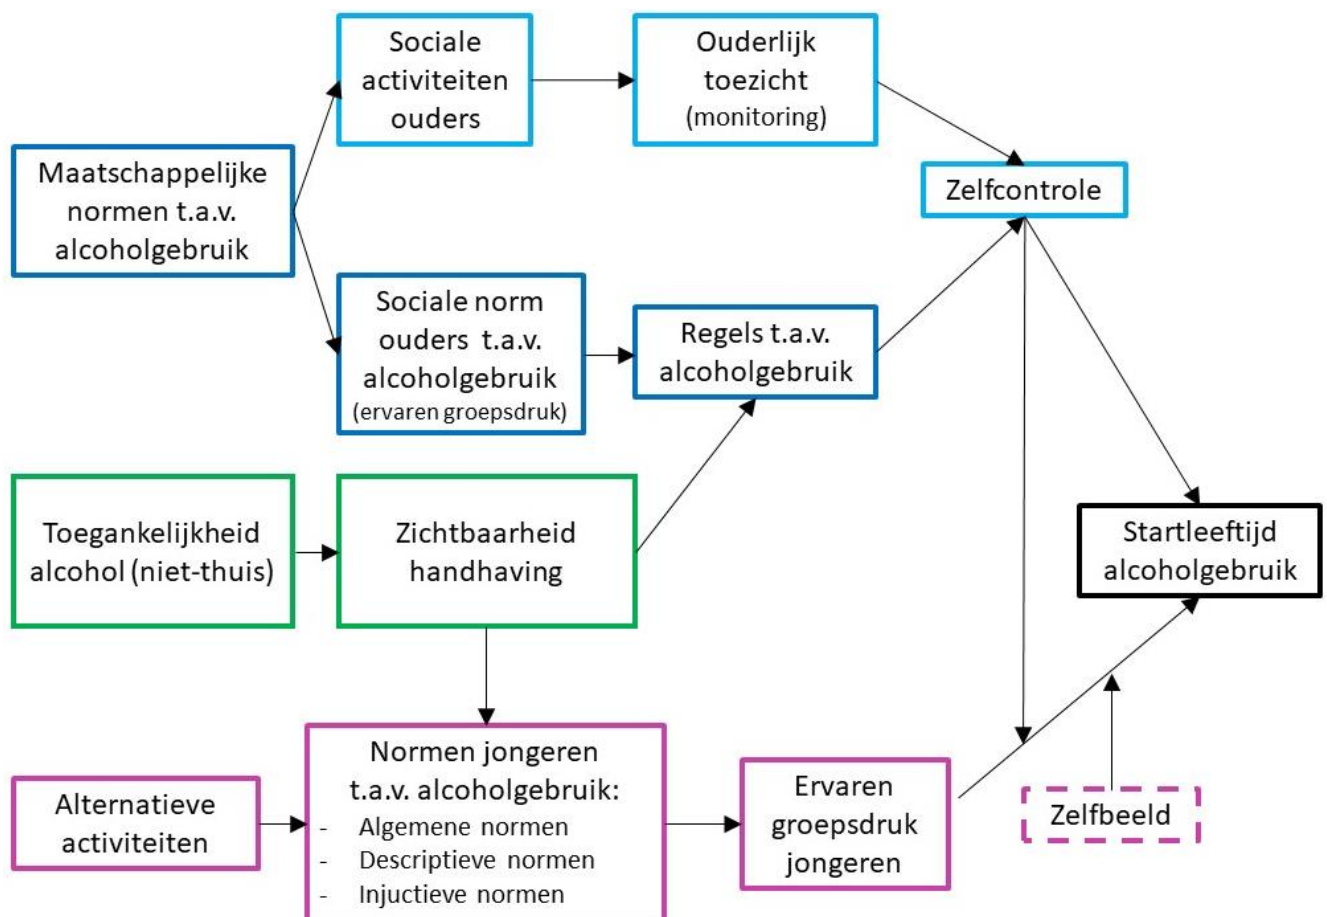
Sociale activiteiten ouders

Ouderlijk toezicht (monitoring)

Maatschappelijke normen t.a.v. alcoholgebruik

Zelfcontrole

Sociale norm ouders t.a.v. alcoholgebruik (ervaren groepsdruk)

Regels t.a.v. alcoholgebruik

Toegankelijkheid alcohol (niet-thuis)

Zichtbaarheid handhaving

Startleeftijd alcoholgebruik

Alternatieve activiteiten

Normen jongeren t.a.v. alcoholgebruik:
- Algemene normen
- Descriptieve normen
- Injuctieve normen

Ervaren groepsdruk jongeren

Zelfbeeld